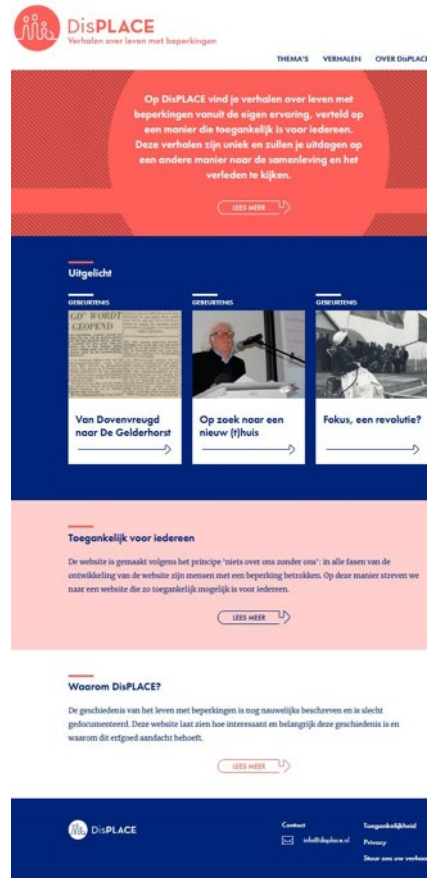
DisPLACE
Verhalen over leven met beperkingen

THEMA'S VERHALEN OVER DisPLACE

Op DisPLACE vind je verhalen over leven met beperkingen vanuit de eigen ervaring, verteld op een manier die toegankelijk is voor iedereen. Deze verhalen zijn uniek en zullen je uitdagen op een andere manier naar de samenleving en het verleden te kijken.

LEES MEER

Uitgelicht

GEBEURTENIS
GD' WORDT GEOPEND
Van Dovenvreugd naar De Gelderhorst

GEBEURTENIS
Op zoek naar een nieuw (t)huis

GEBEURTENIS
Fokus, een revolutie?

Toegankelijk voor iedereen

De website is gemaakt volgens het principe 'niets over ons zonder ons': in alle fasen van de ontwikkeling van de website zijn mensen met een beperking betrokken. Op deze manier streven we naar een website die zo toegankelijk mogelijk is voor iedereen.

LEES MEER

Waarom DisPLACE?

De geschiedenis van het leven met beperkingen is nog nauwelijks beschreven en is slecht gedocumenteerd. Deze website laat zien hoe interessant en belangrijk deze geschiedenis is en waarom dit erfgoed aandacht behoeft.

LEES MEER

DisPLACE

Contact
info@displace.nl

Toegankelijkheid
Privacy
Stuur ons uw verhaa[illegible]